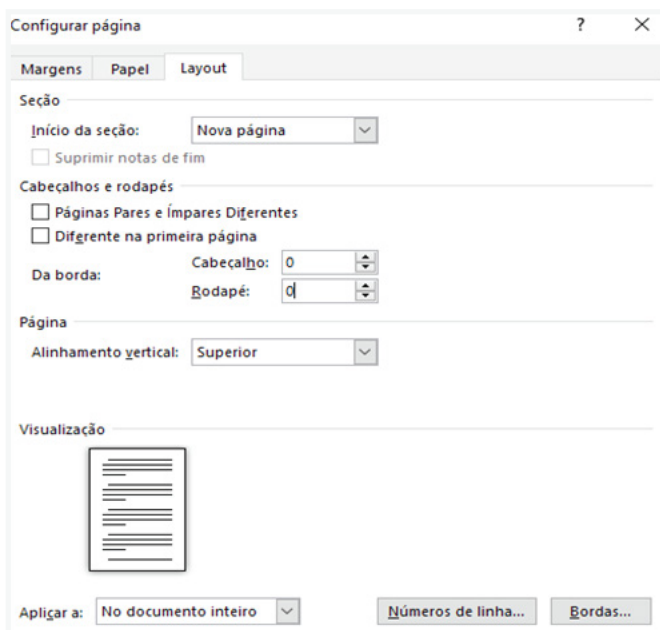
Configurar página ? ×

Margens Papel Layout

Seção

Início da seção: Nova página

Suprimir notas de fim

Cabeçalhos e rodapés

Páginas Pares e Ímpares Diferentes

Diferente na primeira página

Da borda: Cabeçalho: 0

Rodapé: 0

Página

Alinhamento vertical: Superior

Visualização

Aplicar a: No documento inteiro

Números de linha...

Bordas...